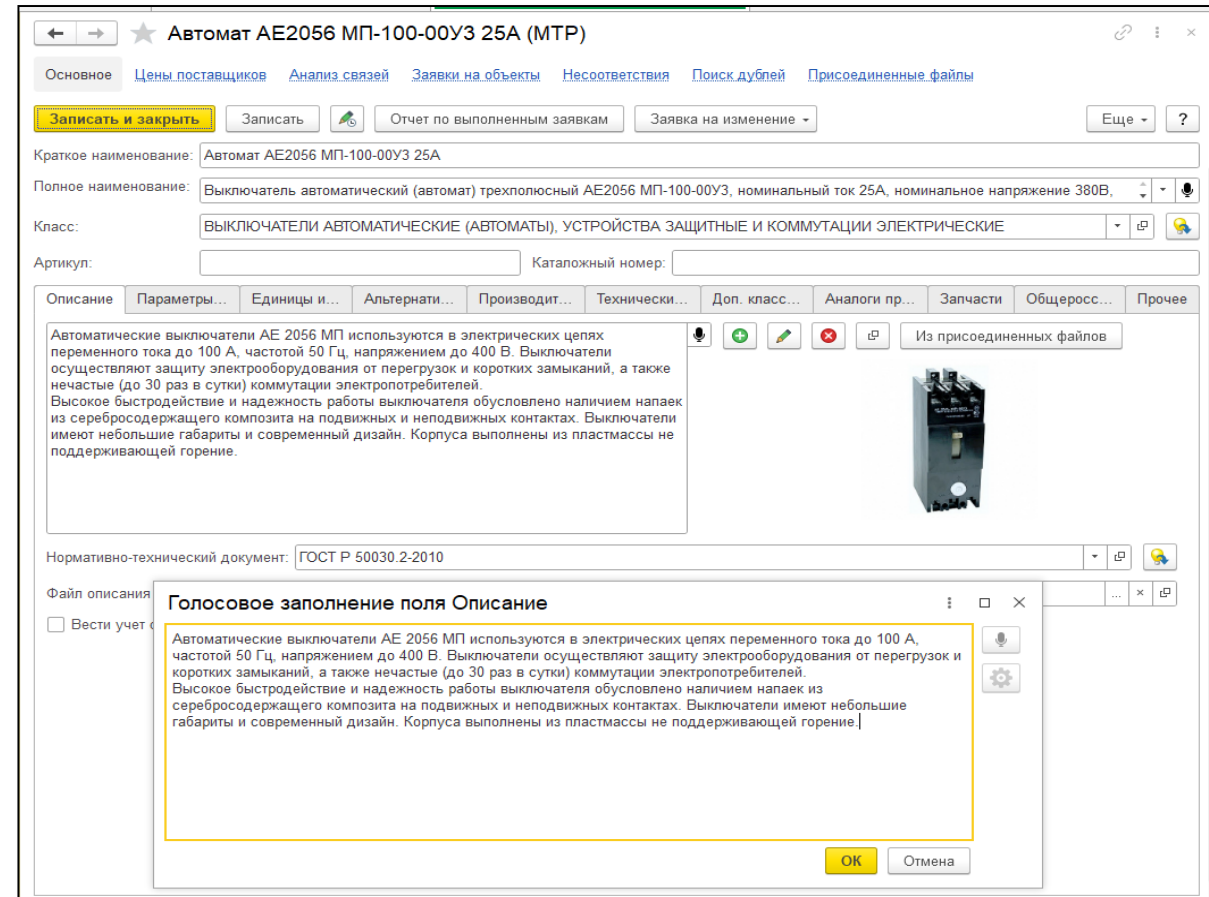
Автомат АЕ2056 МП-100-00У3 25А (МТР)

Основное Цены поставщиков Анализ связей Заявки на объекты Несоответствия Поиск дублей Присоединенные файлы

Записать и закрыть Записать Отчет по выполненным заявкам Заявка на изменение Еще ?

Краткое наименование: Автомат АЕ2056 МП-100-00У3 25А

Полное наименование: Выключатель автоматический (автомат) трехполюсный АЕ2056 МП-100-00У3, номинальный ток 25А, номинальное напряжение 380В,

Класс: ВЫКЛЮЧАТЕЛИ АВТОМАТИЧЕСКИЕ (АВТОМАТЫ), УСТРОЙСТВА ЗАЩИТНЫЕ И КОММУТАЦИИ ЭЛЕКТРИЧЕСКИЕ

Артикул: Каталожный номер:

Описание Параметры... Единицы и... Альтернати... Производит... Технически... Доп. класс... Аналоги пр... Запчасти Общеросс... Прочее

Автоматические выключатели АЕ 2056 МП используются в электрических цепях переменного тока до 100 А, частотой 50 Гц, напряжением до 400 В. Выключатели осуществляют защиту электрооборудования от перегрузок и коротких замыканий, а также нечастые (до 30 раз в сутки) коммутации электропотребителей.
Высокое быстродействие и надежность работы выключателя обусловлено наличием напаек из серебросодержащего композита на подвижных и неподвижных контактах. Выключатели имеют небольшие габариты и современный дизайн. Корпуса выполнены из пластмассы не поддерживающей горение.

Из присоединенных файлов

Нормативно-технический документ: ГОСТ Р 50030.2-2010

Файл описания

Вести учет

Голосовое заполнение поля Описание

Автоматические выключатели АЕ 2056 МП используются в электрических цепях переменного тока до 100 А, частотой 50 Гц, напряжением до 400 В. Выключатели осуществляют защиту электрооборудования от перегрузок и коротких замыканий, а также нечастые (до 30 раз в сутки) коммутации электропотребителей.
Высокое быстродействие и надежность работы выключателя обусловлено наличием напаек из серебросодержащего композита на подвижных и неподвижных контактах. Выключатели имеют небольшие габариты и современный дизайн. Корпуса выполнены из пластмассы не поддерживающей горение.

ОК Отмена